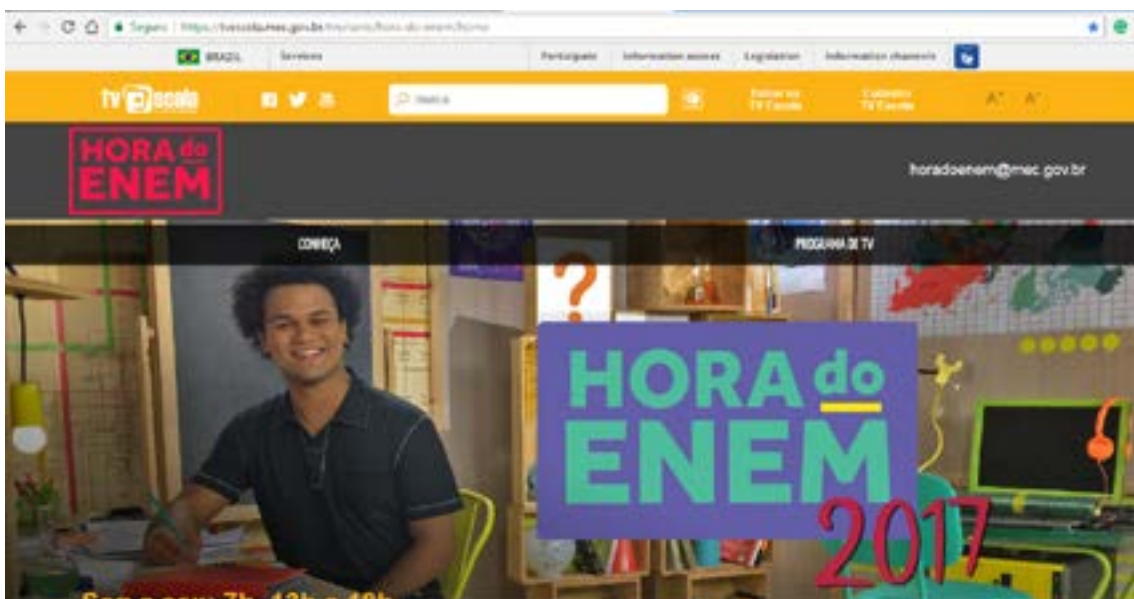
Seguro | https://tvescola.mec.gov.br/tve/hora-do-enem/home

BRASIL Serviços Participe Informações acesso Legislação Informações chaves

tv escola

Busca

Fale na TV Escola Cadastro TV Escola A+ A-

HORA do ENEM

horadoenem@mec.gov.br

CONHEÇA PROGRAMA DE TV

HORA do ENEM 2017

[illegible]